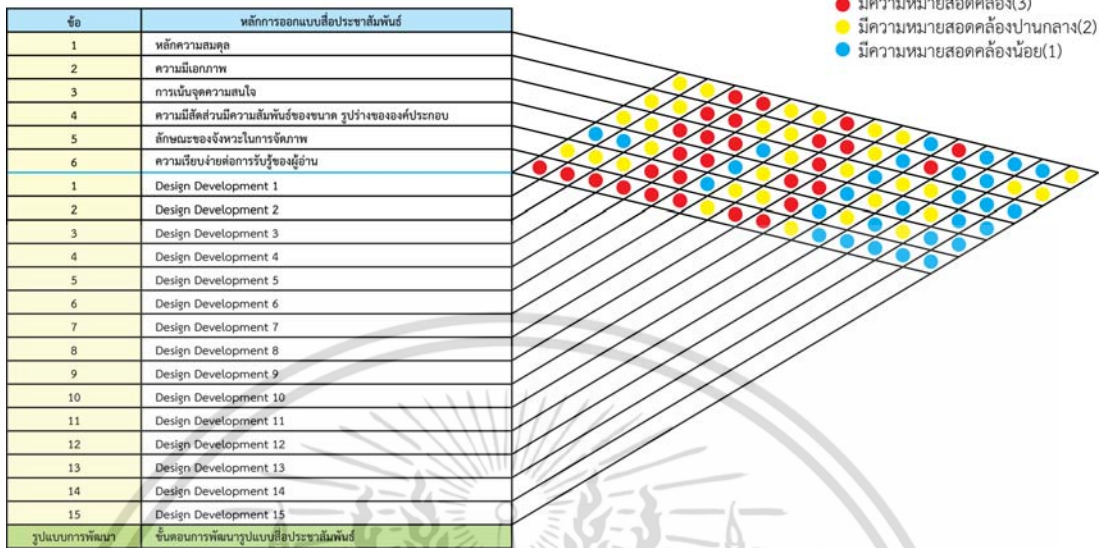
● มีความหมายสอดคล้อง(3)
● มีความหมายสอดคล้องปานกลาง(2)
● มีความหมายสอดคล้องน้อย(1)

| ข้อ | หลักการออกแบบสื่อประชาสัมพันธ์ |
|---|---|
| 1 | หลักความสมดุล |
| 2 | ความมีเอกภาพ |
| 3 | การเน้นจุดความสนใจ |
| 4 | ความมีสัดส่วนมีความสัมพันธ์ของขนาด รูปร่างขององค์ประกอบ |
| 5 | ลักษณะของจังหวะในการจัดภาพ |
| 6 | ความเรียบง่ายต่อการรับรู้ของผู้อ่าน |
| 1 | Design Development 1 |
| 2 | Design Development 2 |
| 3 | Design Development 3 |
| 4 | Design Development 4 |
| 5 | Design Development 5 |
| 6 | Design Development 6 |
| 7 | Design Development 7 |
| 8 | Design Development 8 |
| 9 | Design Development 9 |
| 10 | Design Development 10 |
| 11 | Design Development 11 |
| 12 | Design Development 12 |
| 13 | Design Development 13 |
| 14 | Design Development 14 |
| 15 | Design Development 15 |
| รูปแบบการพัฒนา | ขั้นตอนการพัฒนารูปแบบสื่อประชาสัมพันธ์ |